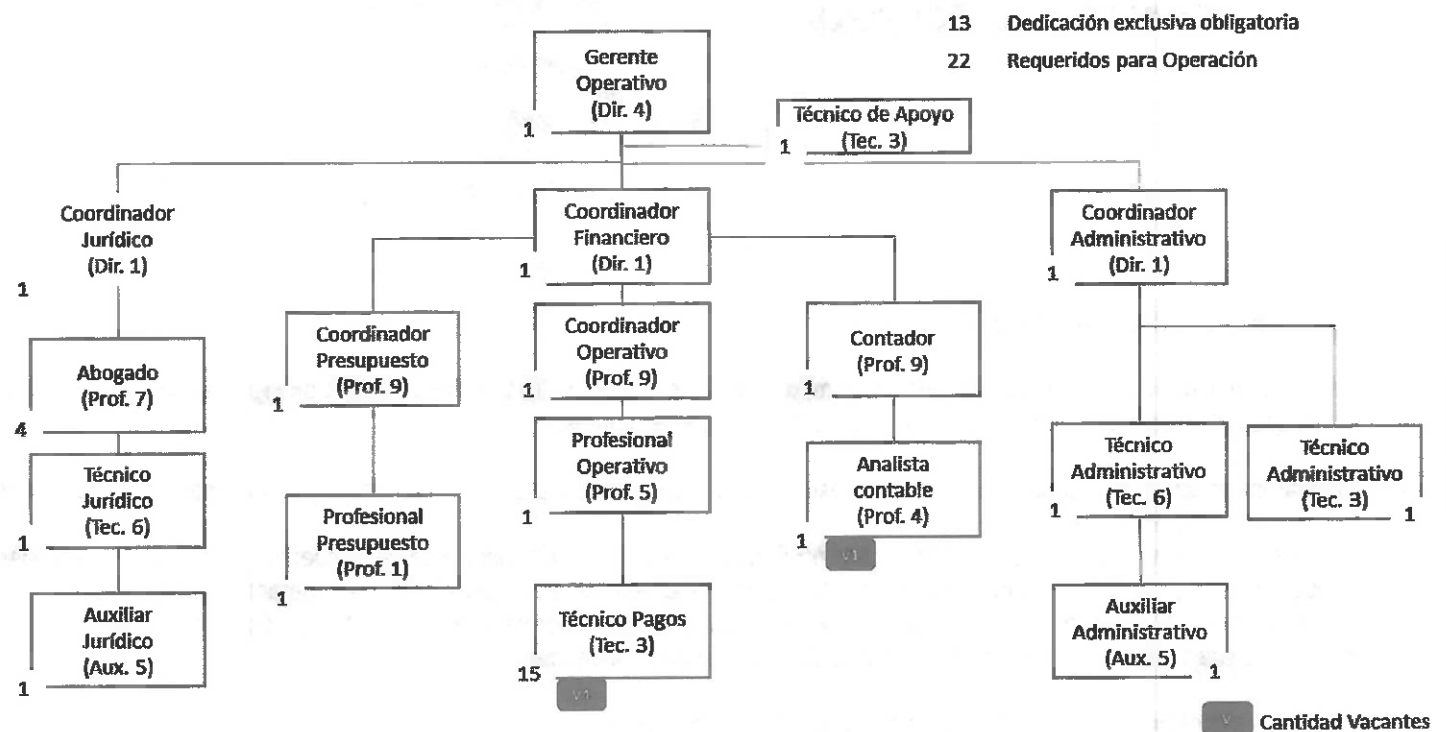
13 Dedicación exclusiva obligatoria

22 Requeridos para Operación

Gerente Operativo (Dir. 4)
1

Técnico de Apoyo (Tec. 3)
1

Coordinador Jurídico (Dir. 1)
1

Abogado (Prof. 7)
4

Técnico Jurídico (Tec. 6)
1

Auxiliar Jurídico (Aux. 5)
1

Coordinador Financiero (Dir. 1)
1

Coordinador Presupuesto (Prof. 9)
1

Profesional Presupuesto (Prof. 1)
1

Coordinador Operativo (Prof. 9)
1

Profesional Operativo (Prof. 5)
1

Técnico Pagos (Tec. 3)
15
V1

Contador (Prof. 9)
1

Analista contable (Prof. 4)
1
V1

Coordinador Administrativo (Dir. 1)
1

Técnico Administrativo (Tec. 6)
1

Técnico Administrativo (Tec. 3)
1

Auxiliar Administrativo (Aux. 5)
1

V Cantidad Vacantes